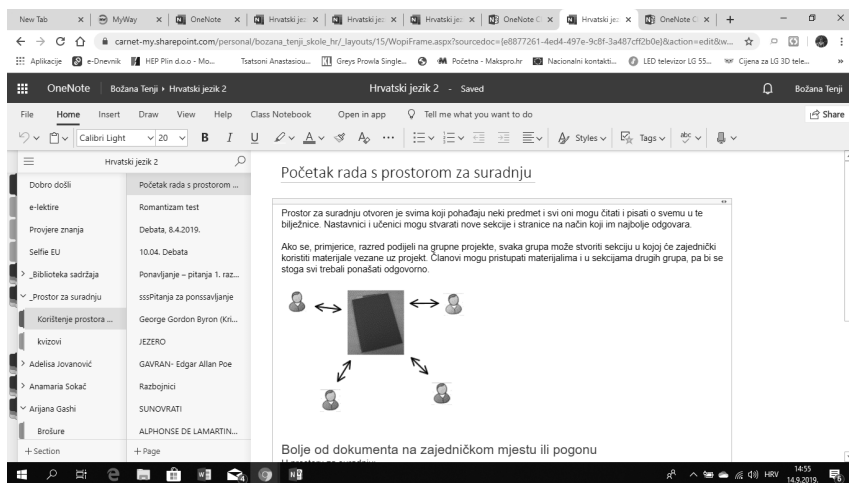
New Tab | MyWay | OneNote | Hrvatski je | Hrvatski je | Hrvatski je | OneNote | Hrvatski je | OneNote | +

carnet-my.sharepoint.com/personal/bozana_tenji_skole_hr/_layouts/15/WopiFrame.aspx?sourcedoc={e8877261-4ed4-497e-9c8f-3a487cff2b0e}&action=edit&w...

Aplikacije | e-Dnevnik | HEP Plin d.o.o - Mo... | Tsatsoni Anastasiou... | Greys Prowla Single... | Početna - Makspro.hr | Nacionalni kontakti... | LED televizor LG 55... | Cijena za LG 3D tele...

OneNote | Božana Tenji › Hrvatski jezik 2 | Hrvatski jezik 2 - Saved | Božana Tenji

File | Home | Insert | Draw | View | Help | Class Notebook | Open in app | Tell me what you want to do | Share

Calibri Light | 20 | B | I | U | Styles | Tags

Hrvatski jezik 2

Dobro došli
e-lektire
Provjere znanja
Selfie EU
> _Biblioteka sadržaja
˅ _Prostor za suradnju
Korištenje prostora ...
kvizovi
> Adelisa Jovanović
> Anamaria Sokač
˅ Arijana Gashi
Brošure
+ Section

Početak rada s prostorom ...
Romantizam test
Debata, 8.4.2019.
10.04. Debata
Ponavljanje – pitanja 1. raz...
sssPitanja za ponssavljanje
George Gordon Byron (Kri...
JEZERO
GAVRAN- Edgar Allan Poe
Razbojnici
SUNOVRATI
ALPHONSE DE LAMARTIN...
+ Page

Početak rada s prostorom za suradnju

Prostor za suradnju otvoren je svima koji pohađaju neki predmet i svi oni mogu čitati i pisati o svemu u te bilježnice. Nastavnici i učenici mogu stvarati nove sekcije i stranice na način koji im najbolje odgovara.

Ako se, primjerice, razred podijeli na grupne projekte, svaka grupa može stvoriti sekciju u kojoj će zajednički koristiti materijale vezane uz projekt. Članovi mogu pristupati materijalima i u sekcijama drugih grupa, pa bi se stoga svi trebali ponašati odgovorno.

Bolje od dokumenta na zajedničkom mjestu ili pogonu

HRV 14:55 14.9.2019.